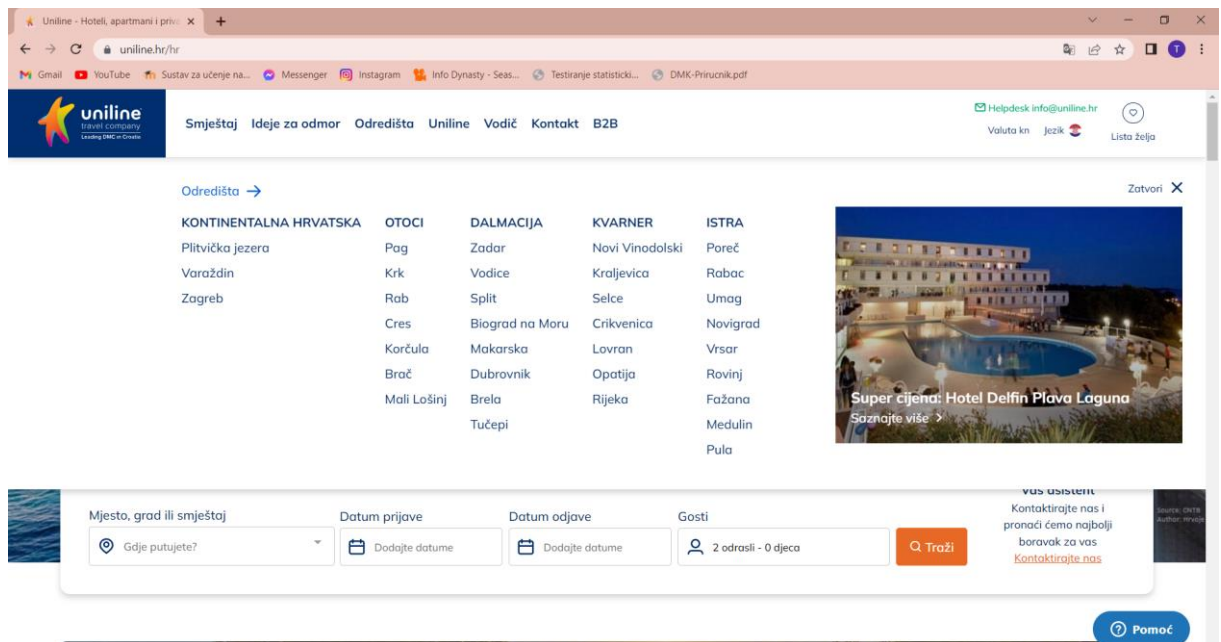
Uniline - Hoteli, apartmani i priv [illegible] ×

uniline.hr/hr

Gmail YouTube Sustav za učenje na... Messenger Instagram Info Dynasty - Seas... Testiranje statisticki... DMK-Prirucnik.pdf

uniline travel company Leading DMC in Croatia

Smještaj Ideje za odmor Odredišta Uniline Vodič Kontakt B2B

Helpdesk info@uniline.hr
Valuta kn Jezik
Lista želja

Odredišta →

Zatvori ×

| KONTINENTALNA HRVATSKA | OTOCI | DALMACIJA | KVARNER | ISTRA |
|---|---|---|---|---|
| Plitvička jezera | Pag | Zadar | Novi Vinodolski | Poreč |
| Varaždin | Krk | Vodice | Kraljevica | Rabac |
| Zagreb | Rab | Split | Selce | Umag |
| | Cres | Biograd na Moru | Crikvenica | Novigrad |
| | Korčula | Makarska | Lovran | Vrsar |
| | Brač | Dubrovnik | Opatija | Rovinj |
| | Mali Lošinj | Brela | Rijeka | Fažana |
| | | Tučepi | | Medulin |
| | | | | Pula |

Super cijena: Hotel Delfin Plava Laguna
Saznajte više >

Mjesto, grad ili smještaj
Gdje putujete?
Datum prijave
Dodajte datume
Datum odjave
Dodajte datume
Gosti
2 odrasli - 0 djeca
Traži

Vaš asistent
Kontaktirajte nas i pronaći ćemo najbolji boravak za vas
Kontaktirajte nas

Source: ONTB Author: Hrvoje

Pomoć